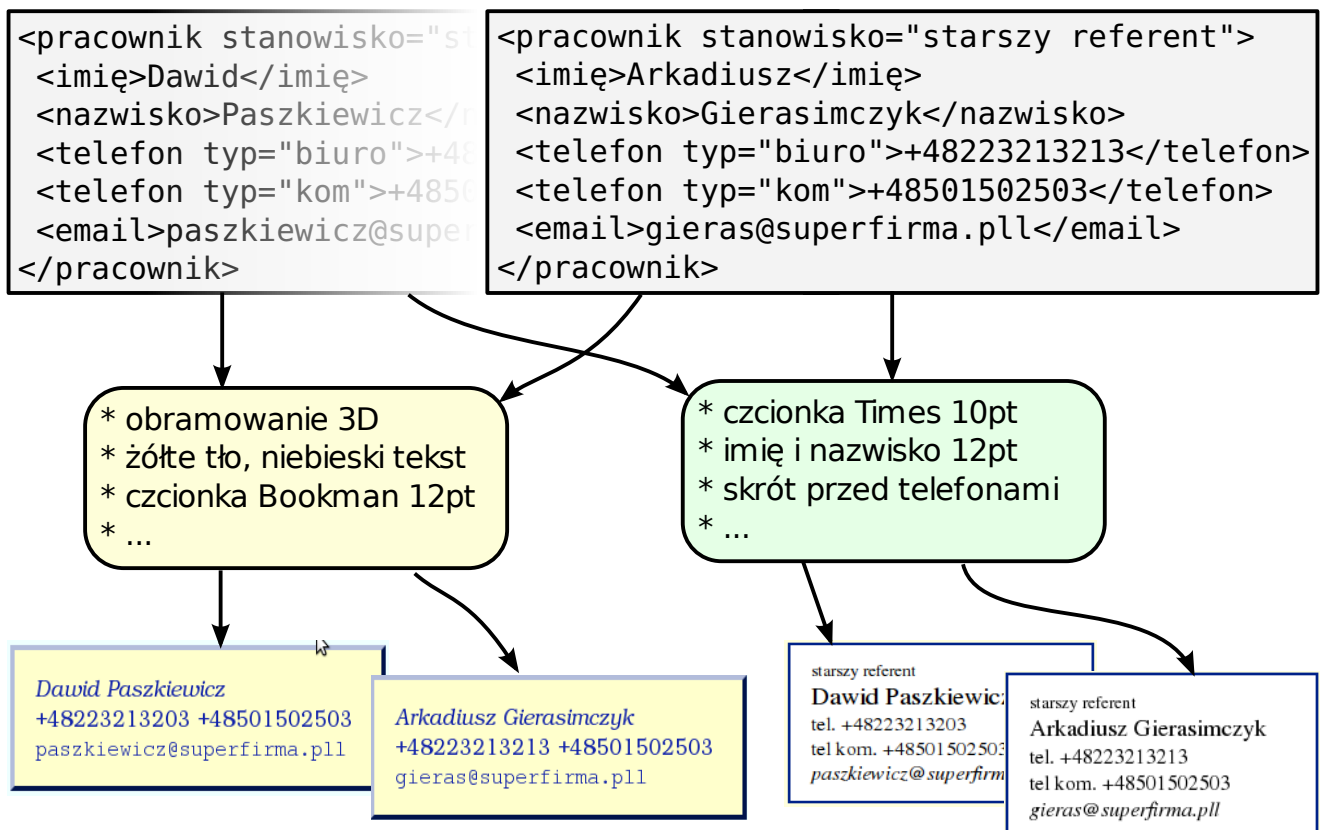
<pracownik stanowisko="st
<imię>Dawid</imię>
<nazwisko>Paszkiewicz</n
<telefon typ="biuro">+48
<telefon typ="kom">+4850
<email>paszkiewicz@super
</pracownik>

<pracownik stanowisko="starszy referent">
<imię>Arkadiusz</imię>
<nazwisko>Gierasimczyk</nazwisko>
<telefon typ="biuro">+48223213213</telefon>
<telefon typ="kom">+48501502503</telefon>
<email>gieras@superfirma.pll</email>
</pracownik>

* obramowanie 3D
* żółte tło, niebieski tekst
* czcionka Bookman 12pt
* ...

* czcionka Times 10pt
* imię i nazwisko 12pt
* skrót przed telefonami
* ...

Dawid Paszkiewicz
+48223213203 +48501502503
paszkiewicz@superfirma.pll

Arkadiusz Gierasimczyk
+48223213213 +48501502503
gieras@superfirma.pll

starszy referent
Dawid Paszkiewic
tel. +48223213203
tel kom. +48501502503
paszkiewicz@superfirm

starszy referent
Arkadiusz Gierasimczyk
tel. +48223213213
tel kom. +48501502503
gieras@superfirma.pll